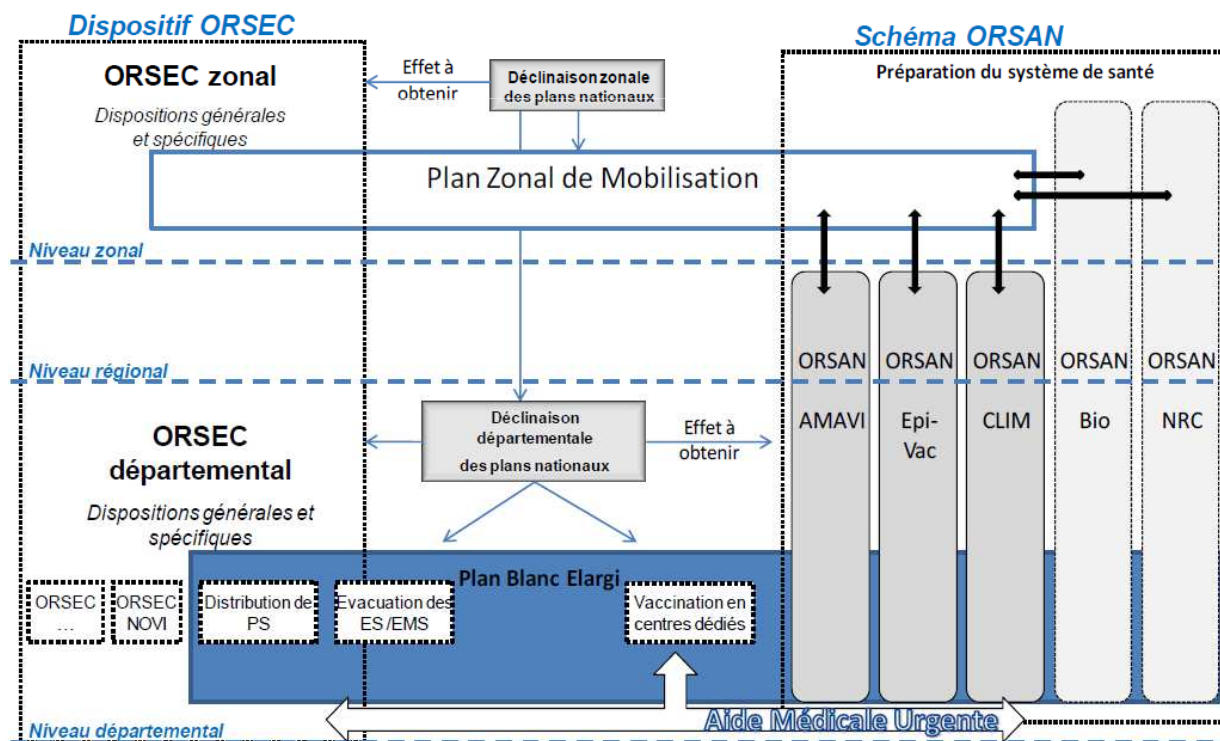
Dispositif ORSEC

Schéma ORSAN

ORSEC zonal

Dispositions générales et spécifiques

Effet à obtenir

Déclinaison zonale des plans nationaux

Préparation du système de santé

Plan Zonal de Mobilisation

Niveau zonal

Niveau régional

ORSAN AMAVI

ORSAN Epi-Vac

ORSAN CLIM

ORSAN Bio

ORSAN NRC

ORSEC départemental

Dispositions générales et spécifiques

Déclinaison départementale des plans nationaux

Effet à obtenir

Plan Blanc Elargi

ORSEC …

ORSEC NOVI

Distribution de PS

Evacuation des ES/EMS

Vaccination en centres dédiés

Niveau départemental

Aide Médicale Urgente